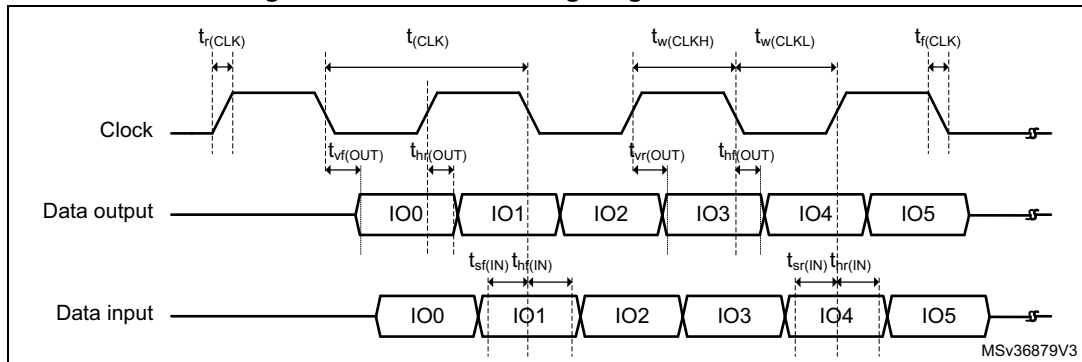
$t_{r(CLK)}$ $t_{(CLK)}$ $t_{w(CLKH)}$ $t_{w(CLKL)}$ $t_{f(CLK)}$

Clock

$t_{vf(OUT)}$ $t_{hr(OUT)}$ $t_{vr(OUT)}$ $t_{hf(OUT)}$

Data output IO0 IO1 IO2 IO3 IO4 IO5

$t_{sf(IN)}$ $t_{hf(IN)}$ $t_{sr(IN)}$ $t_{hr(IN)}$

Data input IO0 IO1 IO2 IO3 IO4 IO5

MSv36879V3